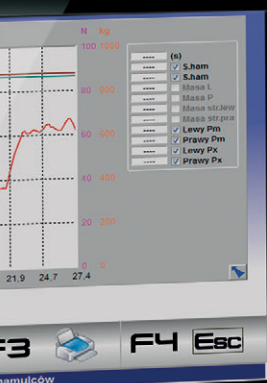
N kg
100 1000
80 800
60 600
40 400
20 200
0 0
21,9 24,7 27,4

----- (s)
----- S.ham
----- S.ham
----- Masa L
----- Masa P
----- Masa str.lew
----- Masa str.pra
----- Lewy Pm
----- Prawy Pm
----- Lewy Px
----- Prawy Px

F3 F4 Esc

hamulców